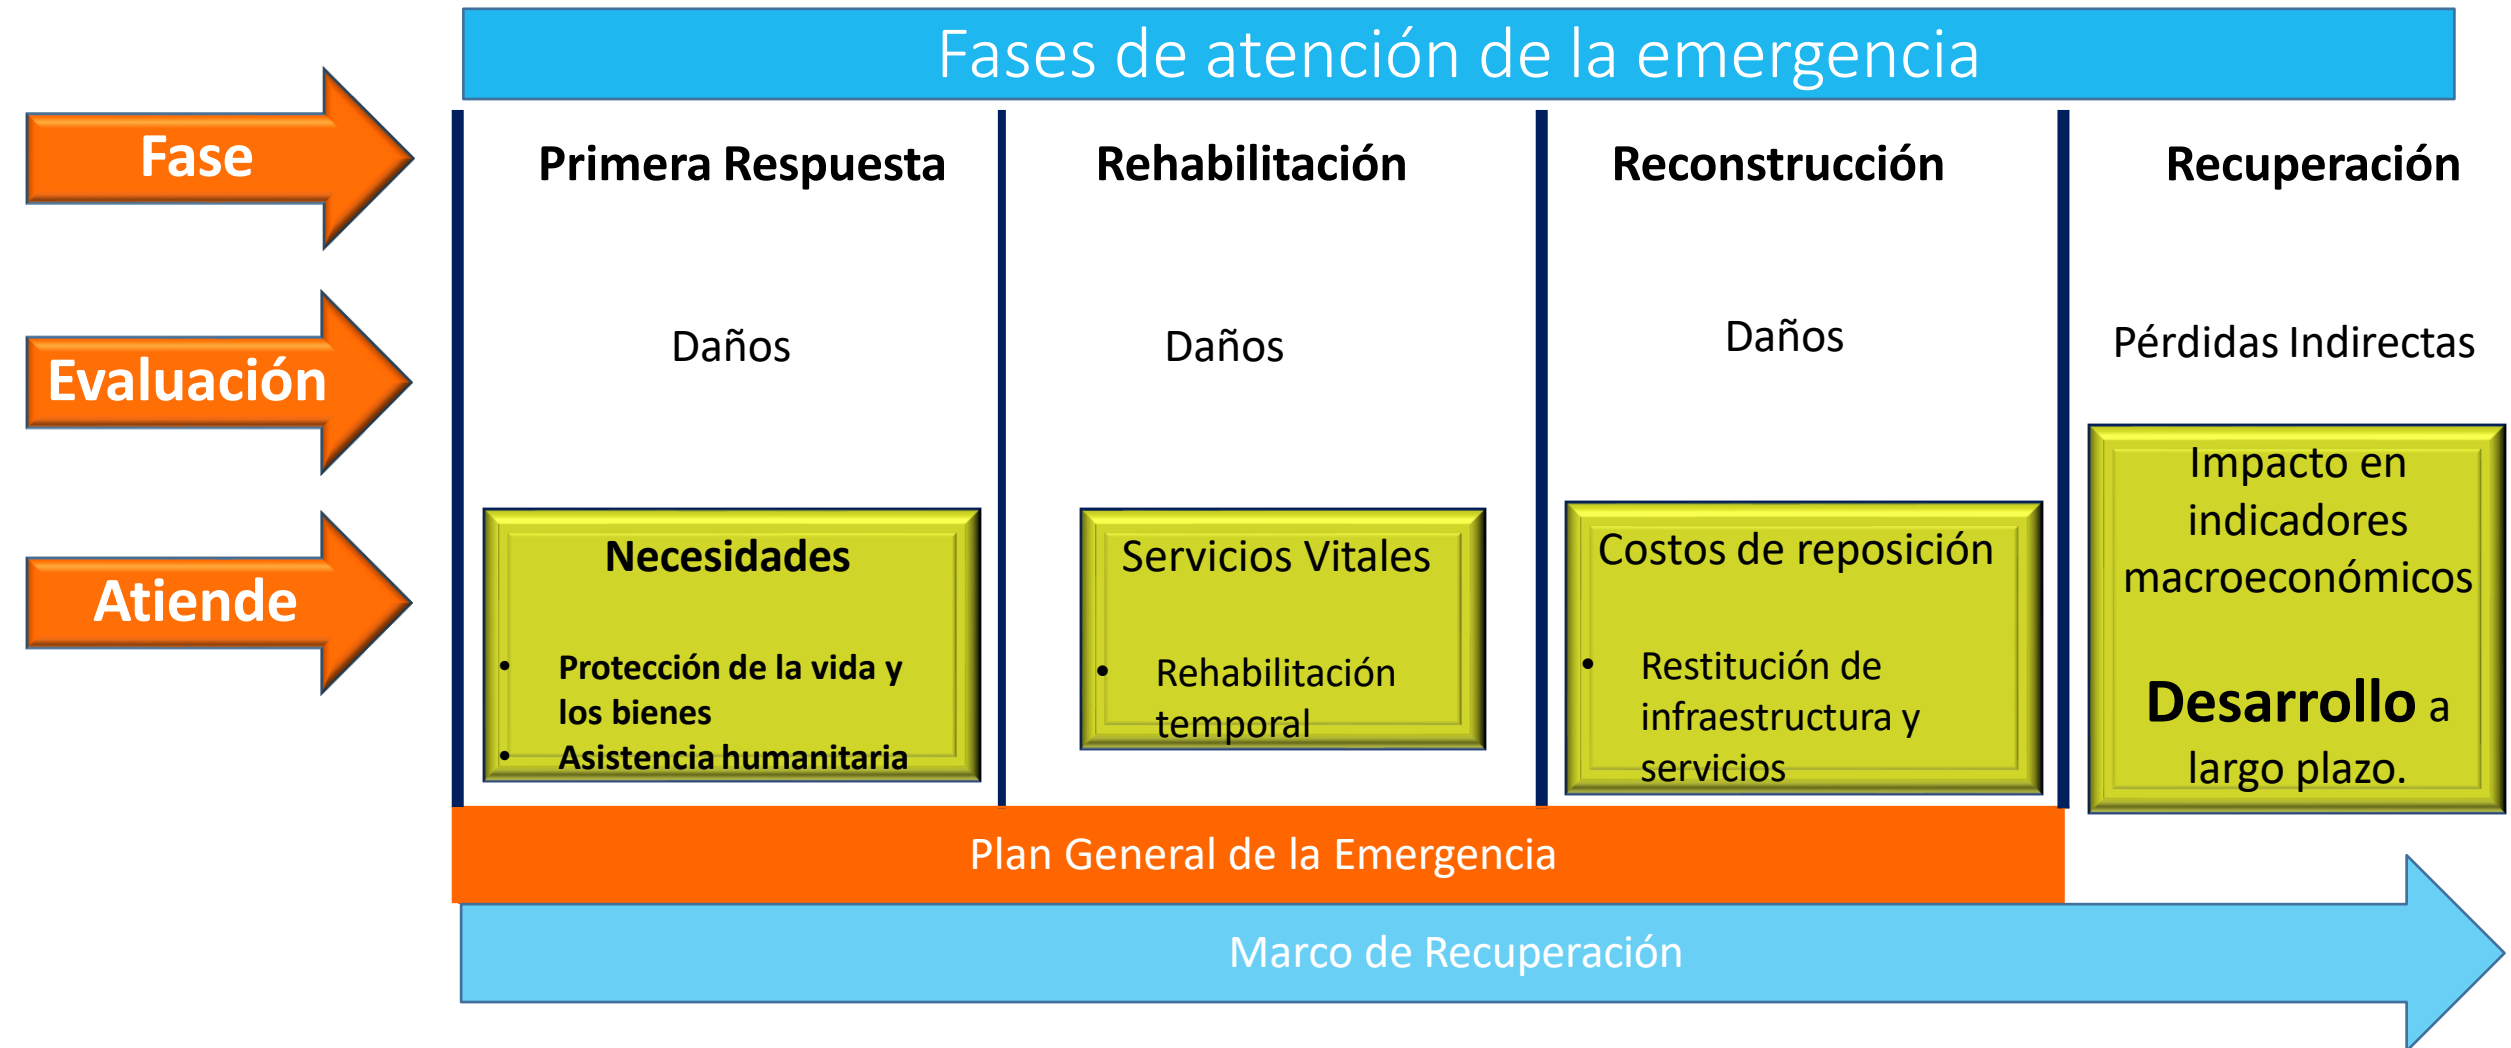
Fases de atención de la emergencia

Fase

Evaluación

Atiende

Primera Respuesta

Daños

Necesidades

- Protección de la vida y los bienes
- Asistencia humanitaria

Rehabilitación

Daños

Servicios Vitales

- Rehabilitación temporal

Reconstrucción

Daños

Costos de reposición

- Restitución de infraestructura y servicios

Recuperación

Pérdidas Indirectas

Impacto en indicadores macroeconómicos

Desarrollo a largo plazo.

Plan General de la Emergencia

Marco de Recuperación